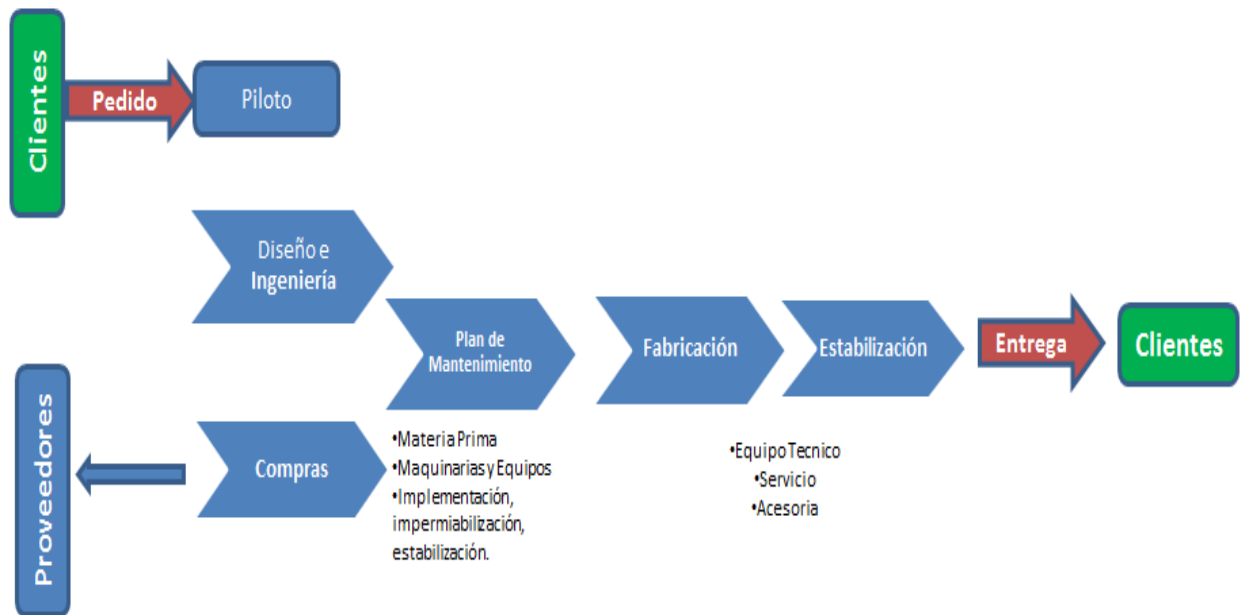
Clientes

Pedido

Piloto

Diseño e Ingeniería

Plan de Mantenimiento

Fabricación

Estabilización

Entrega

Clientes

Proveedores

Compras

•Materia Prima
•Maquinarias y Equipos
•Implementación, impermiabilización, estabilización.

•Equipo Tecnico
•Servicio
•Acesoria